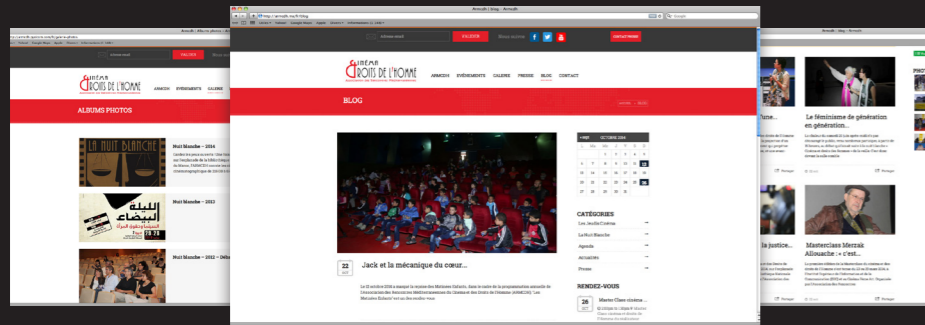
ARMCDH | Blog - ArmcDH

http://armcdh.ma/fr/blog

Adresse email | S'ABONNER | Nous suivre | CONTACT PRESSE

CINÉMA DROITS DE L'HOMME

ARMCDH | ÉVÉNEMENTS | GALERIE | PRESSE | BLOG | CONTACT

BLOG

ACCUEIL | BLOG

Jack et la mécanique du cœur...

22

OCTOBRE 2014

| L | M | M | J | V | S | D |
|---|---|---|---|---|---|---|
| | | 1 | 2 | 3 | 4 | 5 |
| 6 | 7 | 8 | 9 | 10 | 11 | 12 |
| 13 | 14 | 15 | 16 | 17 | 18 | 19 |
| 20 | 21 | 22 | 23 | 24 | 25 | 26 |
| 27 | 28 | 29 | 30 | 31 | | |

CATÉGORIES

Les Jeudis Ciné

La Nuit Blanche

Agenda

ARMCDH

Presse

RENDEZ-VOUS

26

Master Class cinéma...

ALBUMS PHOTOS

ARMCDH | ÉVÉNEMENTS | GALERIE

Nuit Blanche – 2014

Nuit Blanche – 2013

Nuit Blanche – 2012 – Débat

LA NUIT BLANCHE

الليلة البيضاء

Le féminisme de génération en génération...

Masterclass Merzak Allouache : « c'est...

Partager

la justice...